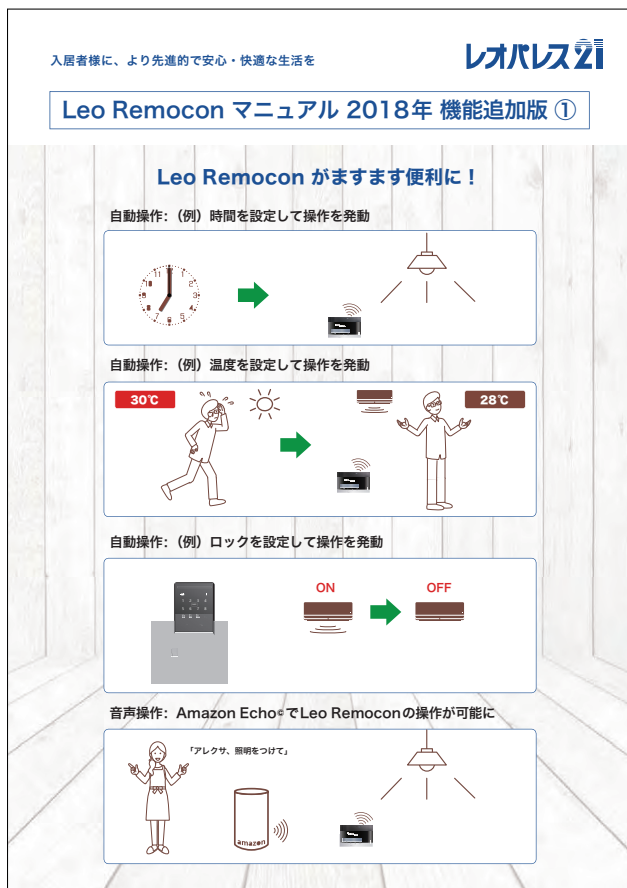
入居者様に、より先進的で安心・快適な生活を

レオパレス21

Leo Remocon マニュアル 2018年 機能追加版 ①

Leo Remocon がますます便利に！

自動操作:（例）時間を設定して操作を発動

自動操作:（例）温度を設定して操作を発動

30℃

28℃

自動操作:（例）ロックを設定して操作を発動

ON

OFF

音声操作: Amazon Echo®でLeo Remoconの操作が可能に

「アレクサ、照明をつけて」

amazon